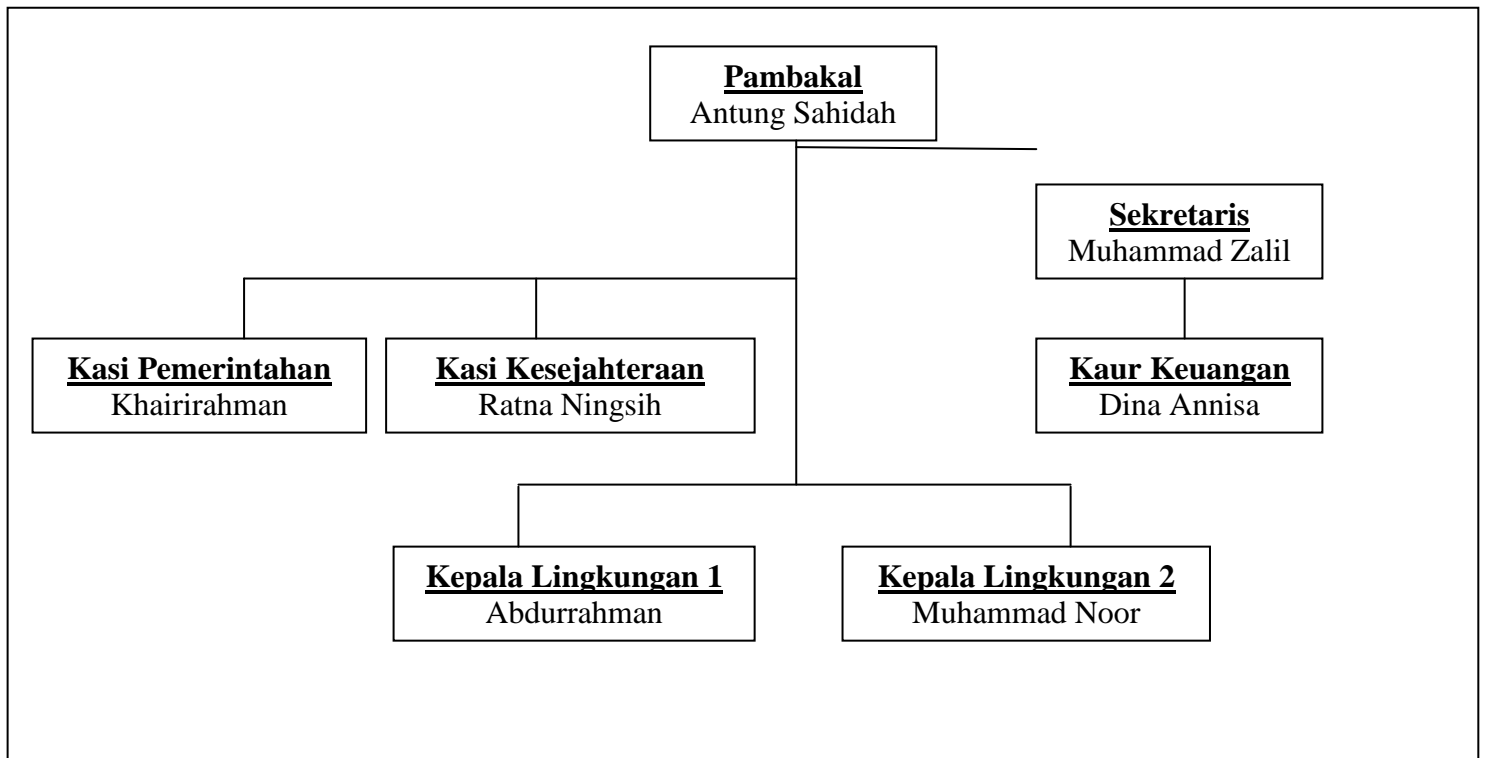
Pambakal
Antung Sahidah

Sekretaris
Muhammad Zalil

Kasi Pemerintahan
Khairirahman

Kasi Kesejahteraan
Ratna Ningsih

Kaur Keuangan
Dina Annisa

Kepala Lingkungan 1
Abdurrahman

Kepala Lingkungan 2
Muhammad Noor